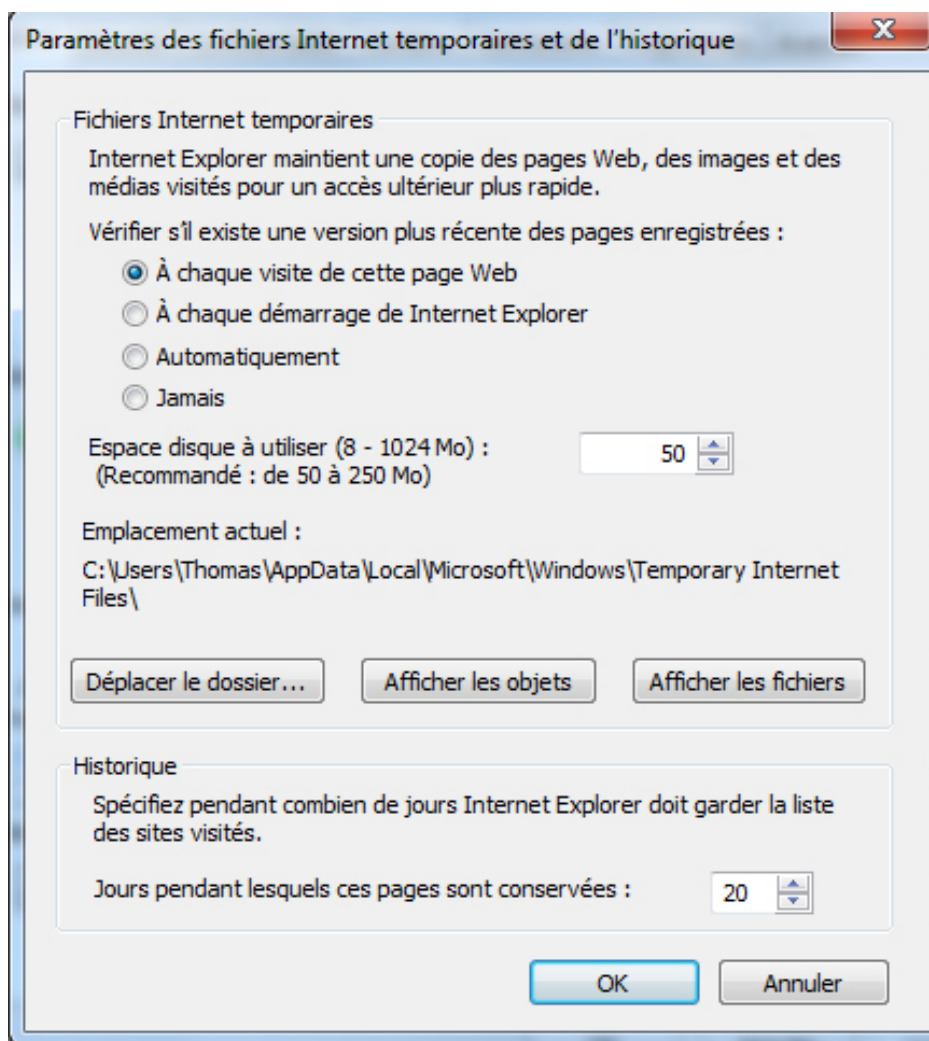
Paramètres des fichiers Internet temporaires et de l'historique

Fichiers Internet temporaires

Internet Explorer maintient une copie des pages Web, des images et des médias visités pour un accès ultérieur plus rapide.

Vérifier s'il existe une version plus récente des pages enregistrées :

À chaque visite de cette page Web

À chaque démarrage de Internet Explorer

Automatiquement

Jamais

Espace disque à utiliser (8 - 1024 Mo) :
(Recommandé : de 50 à 250 Mo)

50

Emplacement actuel :

C:\Users\Thomas\AppData\Local\Microsoft\Windows\Temporary Internet Files\

Déplacer le dossier...

Afficher les objets

Afficher les fichiers

Historique

Spécifiez pendant combien de jours Internet Explorer doit garder la liste des sites visités.

Jours pendant lesquels ces pages sont conservées :

20

OK

Annuler